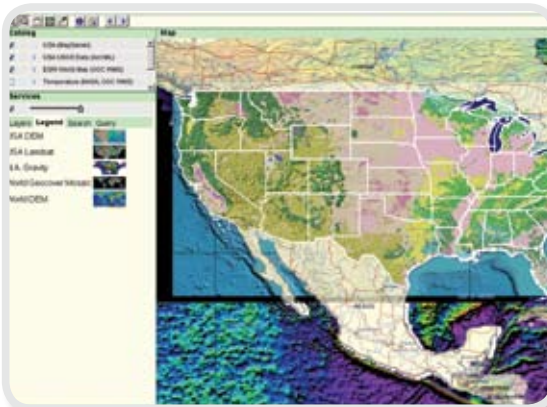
Catalog
USA (MapServer)
USA USGS Data (ArcIMS)
ESRI World Map (OGC WMS)
Temperature (NASA, OGC WMS)
Map
Services
Layers Legend Search Query
USA DEM
USA Landsat
U.S. Gravity
World Geocover Mosaic
World DEM